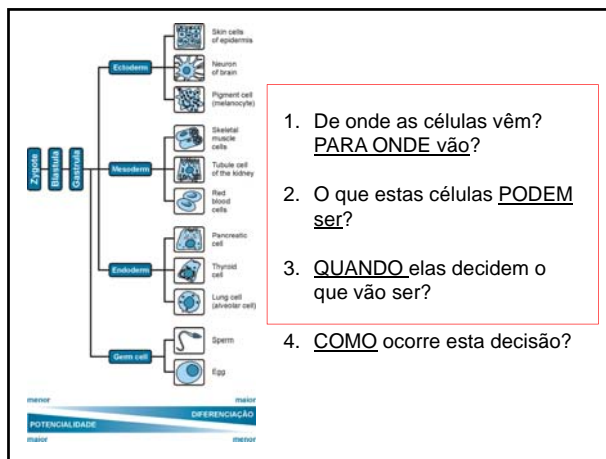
Zygote

Blastula

Gastrula

Ectoderm

Skin cells of epidermis

Neuron of brain

Pigment cell (melanocyte)

Mesoderm

Skeletal muscle cells

Tubule cell of the kidney

Red blood cells

Endoderm

Pancreatic cell

Thyroid cell

Lung cell (alveolar cell)

Germ cell

Sperm

Egg

menor

maior

DIFERENCIAÇÃO

POTENCIALIDADE

maior

menor

1. De onde as células vêm? PARA ONDE vão?

2. O que estas células PODEM ser?

3. QUANDO elas decidem o que vão ser?

4. COMO ocorre esta decisão?